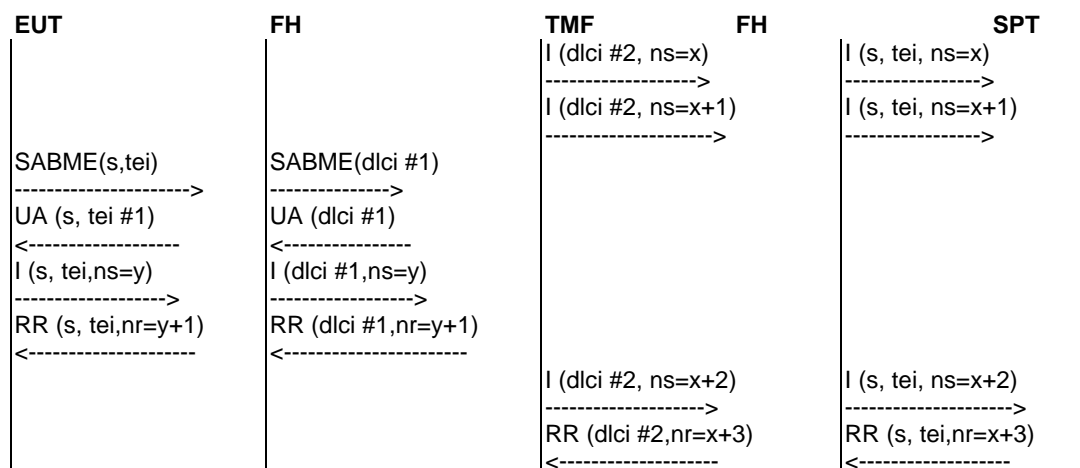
EUT FH TMF FH SPT

I (dlci #2, ns=x)
------------------->
I (dlci #2, ns=x+1)
--------------------->

I (s, tei, ns=x)
----------------->
I (s, tei, ns=x+1)
----------------->

SABME(s,tei)
---------------------->
UA (s, tei #1)
<-------------------
I (s, tei,ns=y)
------------------->
RR (s, tei,nr=y+1)
<--------------------

SABME(dlci #1)
--------------->
UA (dlci #1)
<---------------
I (dlci #1,ns=y)
------------------>
RR (dlci #1,nr=y+1)
<----------------------

I (dlci #2, ns=x+2)
-------------------->
RR (dlci #2,nr=x+3)
<-------------------

I (s, tei, ns=x+2)
--------------------->
RR (s, tei,nr=x+3)
<------------------